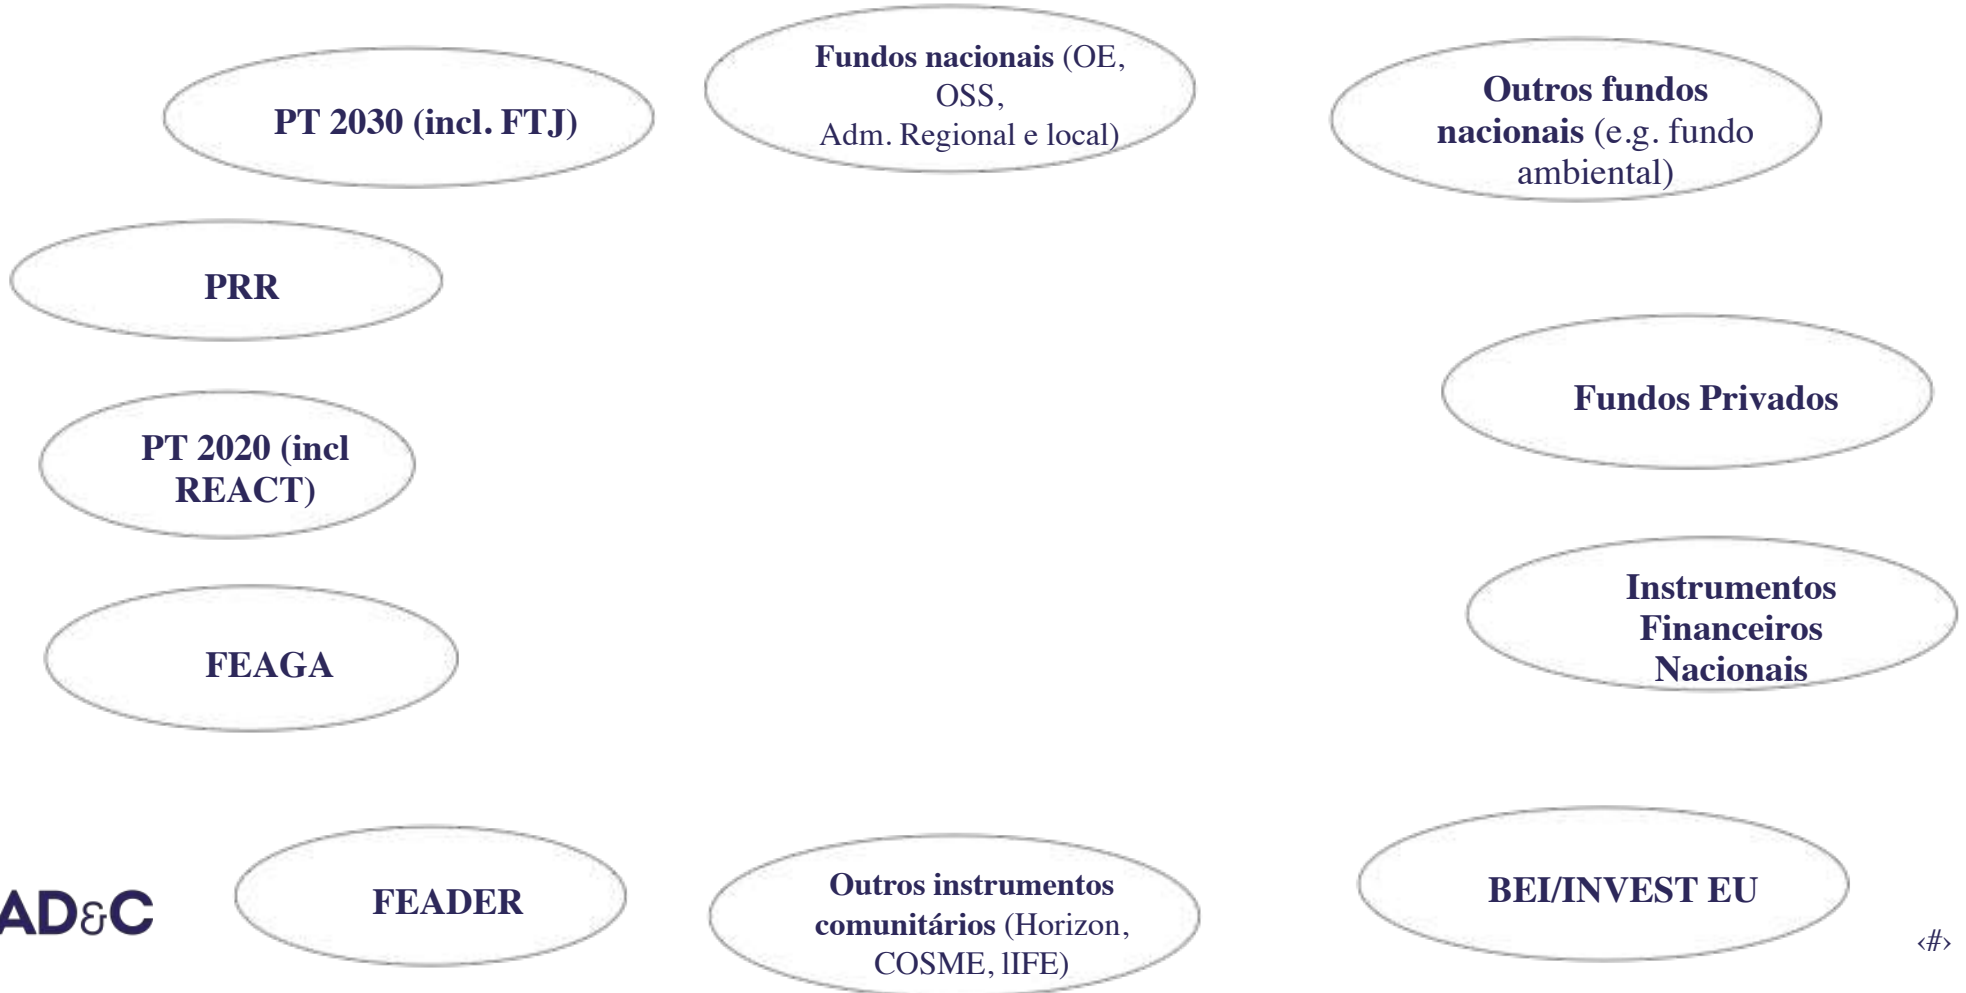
PT 2030 (incl. FTJ)

Fundos nacionais (OE, OSS, Adm. Regional e local)

Outros fundos nacionais (e.g. fundo ambiental)

PRR

Fundos Privados

PT 2020 (incl REACT)

Instrumentos Financeiros Nacionais

FEAGA

FEADER

Outros instrumentos comunitários (Horizon, COSME, lIFE)

BEI/INVEST EU

AD&C

‹#›